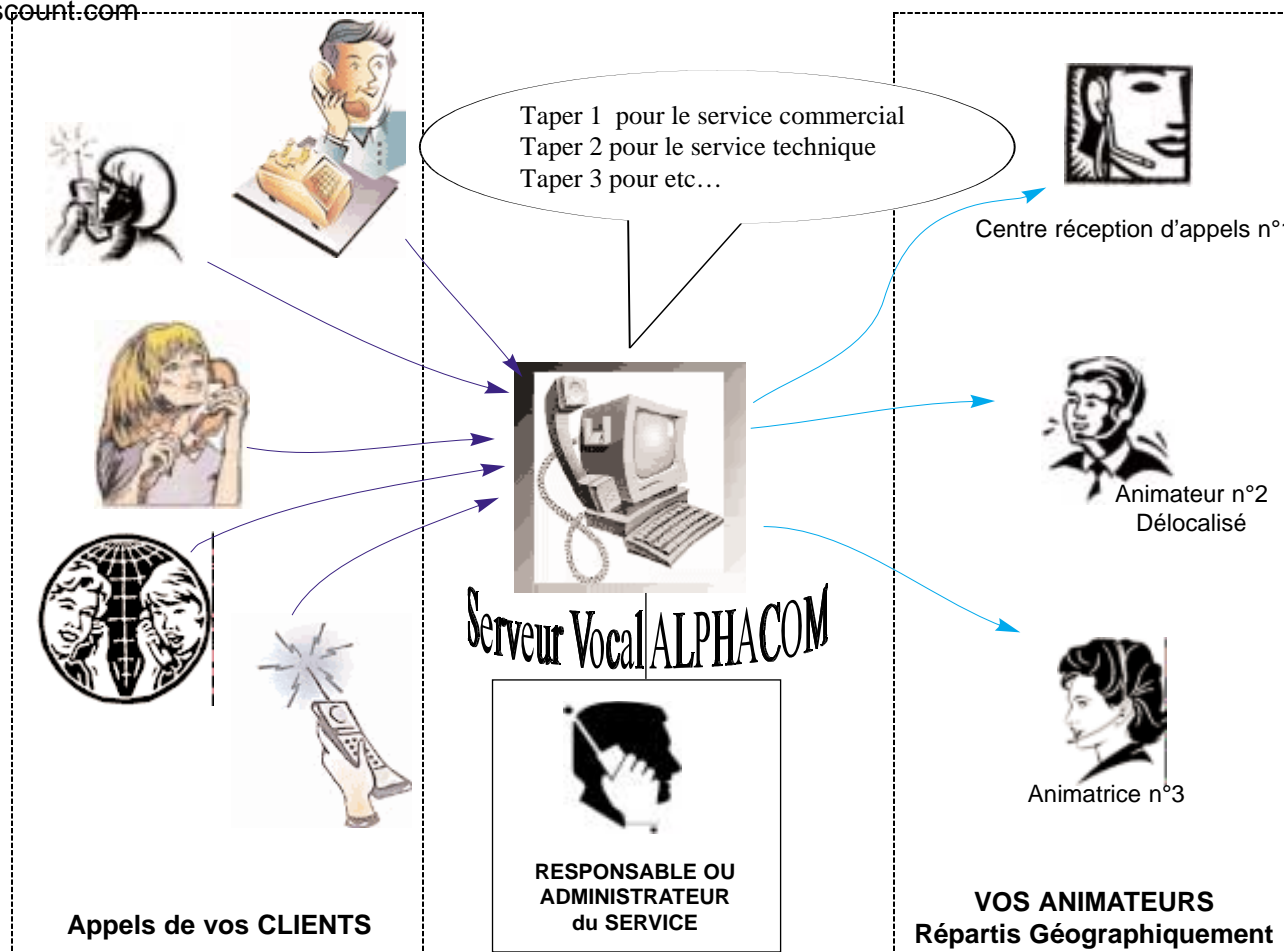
scount.com

Taper 1 pour le service commercial
Taper 2 pour le service technique
Taper 3 pour etc…

Centre réception d'appels n°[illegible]

Animateur n°2
Délocalisé

Animatrice n°3

Serveur Vocal ALPHACOM

RESPONSABLE OU ADMINISTRATEUR du SERVICE

Appels de vos CLIENTS

VOS ANIMATEURS
Répartis Géographiquement